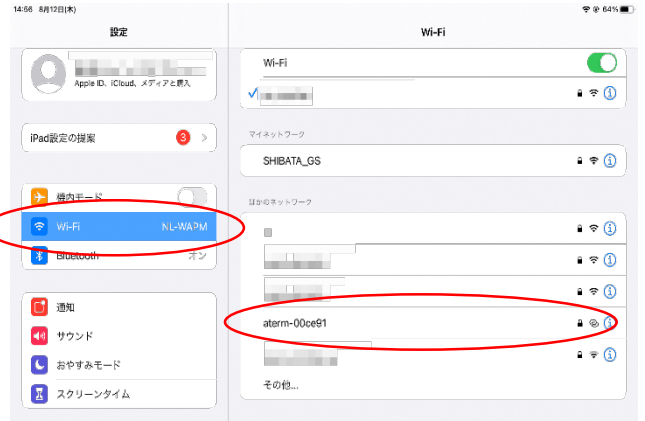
14:56 8月12日(木)

64%

設定

Apple ID、iCloud、メディアと購入

iPad設定の提案 3

機内モード

Wi-Fi NL-WAPM

Bluetooth オン

通知

サウンド

おやすみモード

スクリーンタイム

Wi-Fi

Wi-Fi

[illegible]

マイネットワーク

SHIBATA_GS

ほかのネットワーク

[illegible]

aterm-00ce91

その他...